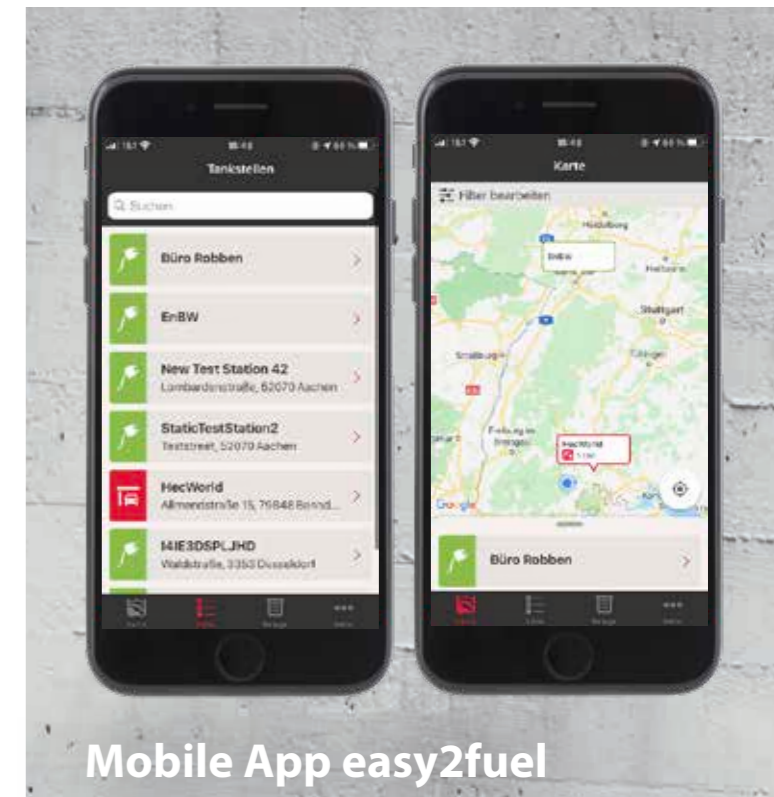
Tankstellen

Suchen

Büro Robben

EnBW

New Test Station 42
Lombardenstraße, 52070 Aachen

StaticTestStation2
Teststreet, 52070 Aachen

HecWorld
Allmendstraße 15, 79848 Bonnd...

I4IE3DSPLJHD
Waldstraße, 3353 Dusseldorf

Karte

Filter bearbeiten

Heidelberg

EnBW

Heilbronn

Stuttgart

Straßburg

Tübingen

Freiburg im Breisgau

HecWorld

Google

Büro Robben

Mobile App easy2fuel